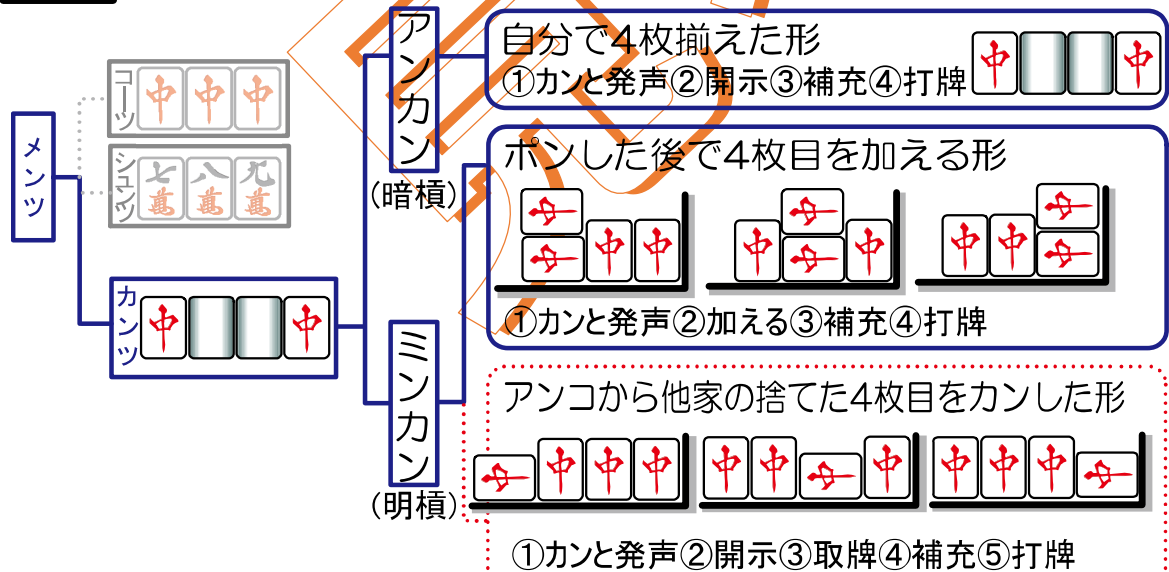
メンツ

コーツ 中 中 中

シュンツ 七萬 八萬 九萬

カンツ 中 中

アンカン
(暗槓)

自分で4枚揃えた形
①カンと発声②開示③補充④打牌 中 中

ポンした後で4枚目を加える形
中 中 中 中 中 中 中 中 中 中 中 中
①カンと発声②加える③補充④打牌

ミンカン
(明槓)

アンコから他家の捨てた4枚目をカンした形
中 中 中 中 中 中 中 中 中 中 中 中
①カンと発声②開示③取牌④補充⑤打牌